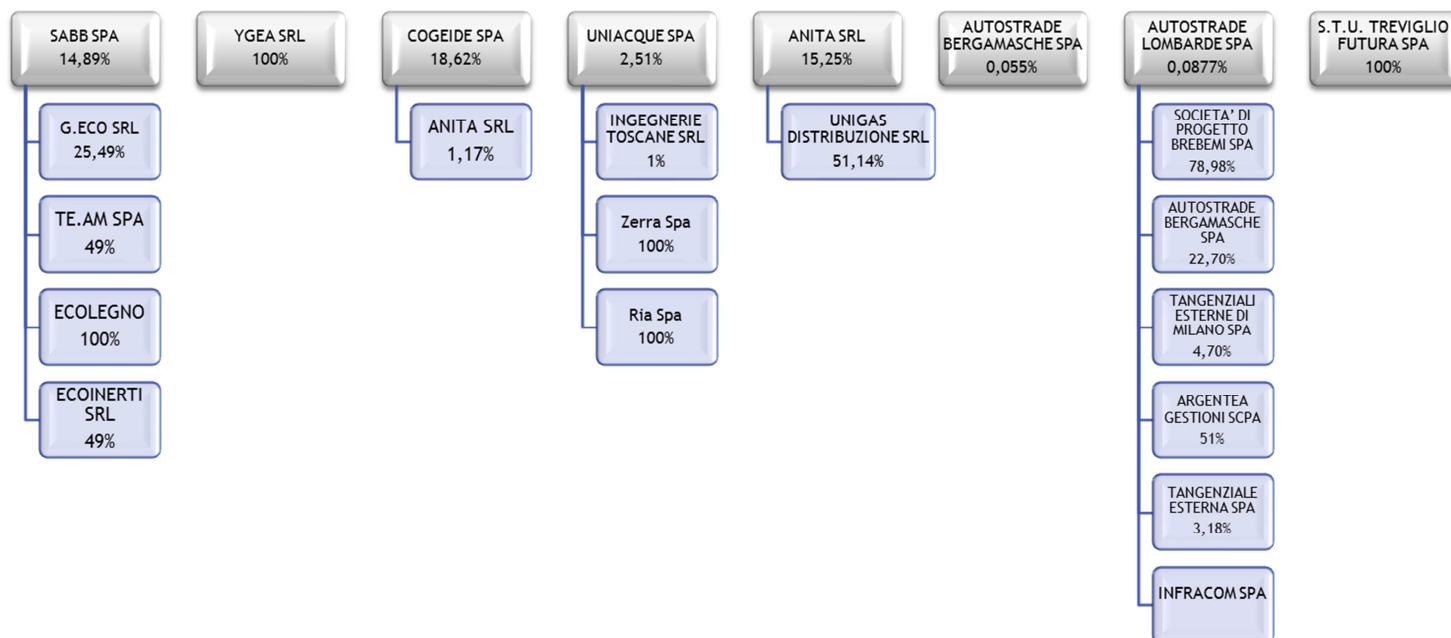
SABB SPA
14,89%

G.ECO SRL
25,49%

TE.AM SPA
49%

ECOLEGNO
100%

ECOINERTI SRL
49%

YGEA SRL
100%

COGEIDE SPA
18,62%

ANITA SRL
1,17%

UNIACQUE SPA
2,51%

INGEGNERIE TOSCANE SRL
1%

Zerra Spa
100%

Ria Spa
100%

ANITA SRL
15,25%

UNIGAS DISTRIBUZIONE SRL
51,14%

AUTOSTRADE BERGAMASCHE SPA
0,055%

AUTOSTRADE LOMBARDE SPA
0,0877%

SOCIETA' DI PROGETTO BREBEMI SPA
78,98%

AUTOSTRADE BERGAMASCHE SPA
22,70%

TANGENZIALI ESTERNE DI MILANO SPA
4,70%

ARGENTEA GESTIONI SCPA
51%

TANGENZIALE ESTERNA SPA
3,18%

INFRACOM SPA

S.T.U. TREVIGLIO FUTURA SPA
100%